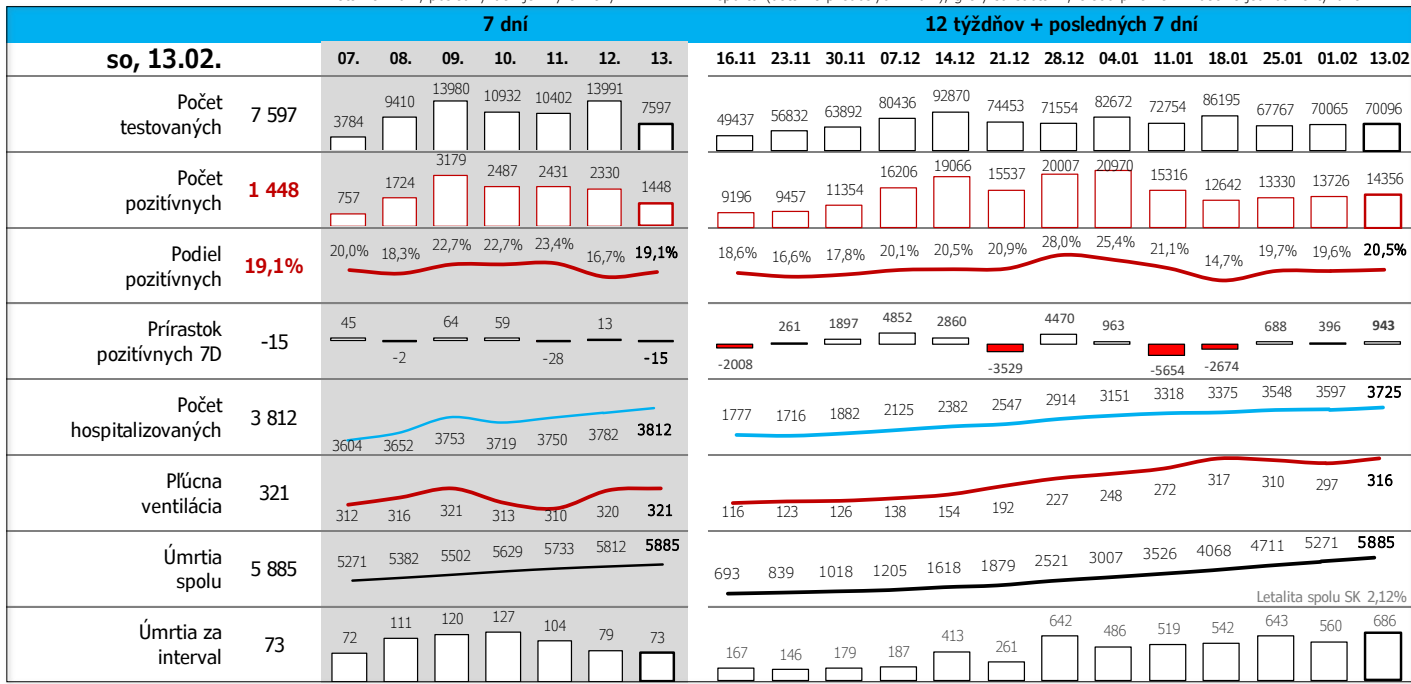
| so, 13.02. | | 7 dní: 07. | 08. | 09. | 10. | 11. | 12. | 13. |
|---|---|---|---|---|---|---|---|---|
| Počet testovaných | 7 597 | 3784 | 9410 | 13980 | 10932 | 10402 | 13991 | 7597 |
| Počet pozitívnych | 1 448 | 757 | 1724 | 3179 | 2487 | 2431 | 2330 | 1448 |
| Podiel pozitívnych | 19,1% | 20,0% | 18,3% | 22,7% | 22,7% | 23,4% | 16,7% | 19,1% |
| Prírastok pozitívnych 7D | -15 | 45 | -2 | 64 | 59 | -28 | 13 | -15 |
| Počet hospitalizovaných | 3 812 | 3604 | 3652 | 3753 | 3719 | 3750 | 3782 | 3812 |
| Pľúcna ventilácia | 321 | 312 | 316 | 321 | 313 | 310 | 320 | 321 |
| Úmrtia spolu | 5 885 | 5271 | 5382 | 5502 | 5629 | 5733 | 5812 | 5885 |
| Úmrtia za interval | 73 | 72 | 111 | 120 | 127 | 104 | 79 | 73 |

12 týždňov + posledných 7 dní

| 16.11 | 23.11 | 30.11 | 07.12 | 14.12 | 21.12 | 28.12 | 04.01 | 11.01 | 18.01 | 25.01 | 01.02 | 13.02 |
|---|---|---|---|---|---|---|---|---|---|---|---|---|
| 49437 | 56832 | 63892 | 80436 | 92870 | 74453 | 71554 | 82672 | 72754 | 86195 | 67767 | 70065 | 70096 |
| 9196 | 9457 | 11354 | 16206 | 19066 | 15537 | 20007 | 20970 | 15316 | 12642 | 13330 | 13726 | 14356 |
| 18,6% | 16,6% | 17,8% | 20,1% | 20,5% | 20,9% | 28,0% | 25,4% | 21,1% | 14,7% | 19,7% | 19,6% | 20,5% |
| -2008 | 261 | 1897 | 4852 | 2860 | -3529 | 4470 | 963 | -5654 | -2674 | 688 | 396 | 943 |
| 1777 | 1716 | 1882 | 2125 | 2382 | 2547 | 2914 | 3151 | 3318 | 3375 | 3548 | 3597 | 3725 |
| 116 | 123 | 126 | 138 | 154 | 192 | 227 | 248 | 272 | 317 | 310 | 297 | 316 |
| 693 | 839 | 1018 | 1205 | 1618 | 1879 | 2521 | 3007 | 3526 | 4068 | 4711 | 5271 | 5885 |
| 167 | 146 | 179 | 187 | 413 | 261 | 642 | 486 | 519 | 542 | 643 | 560 | 686 |

Letalita spolu SK 2,12%